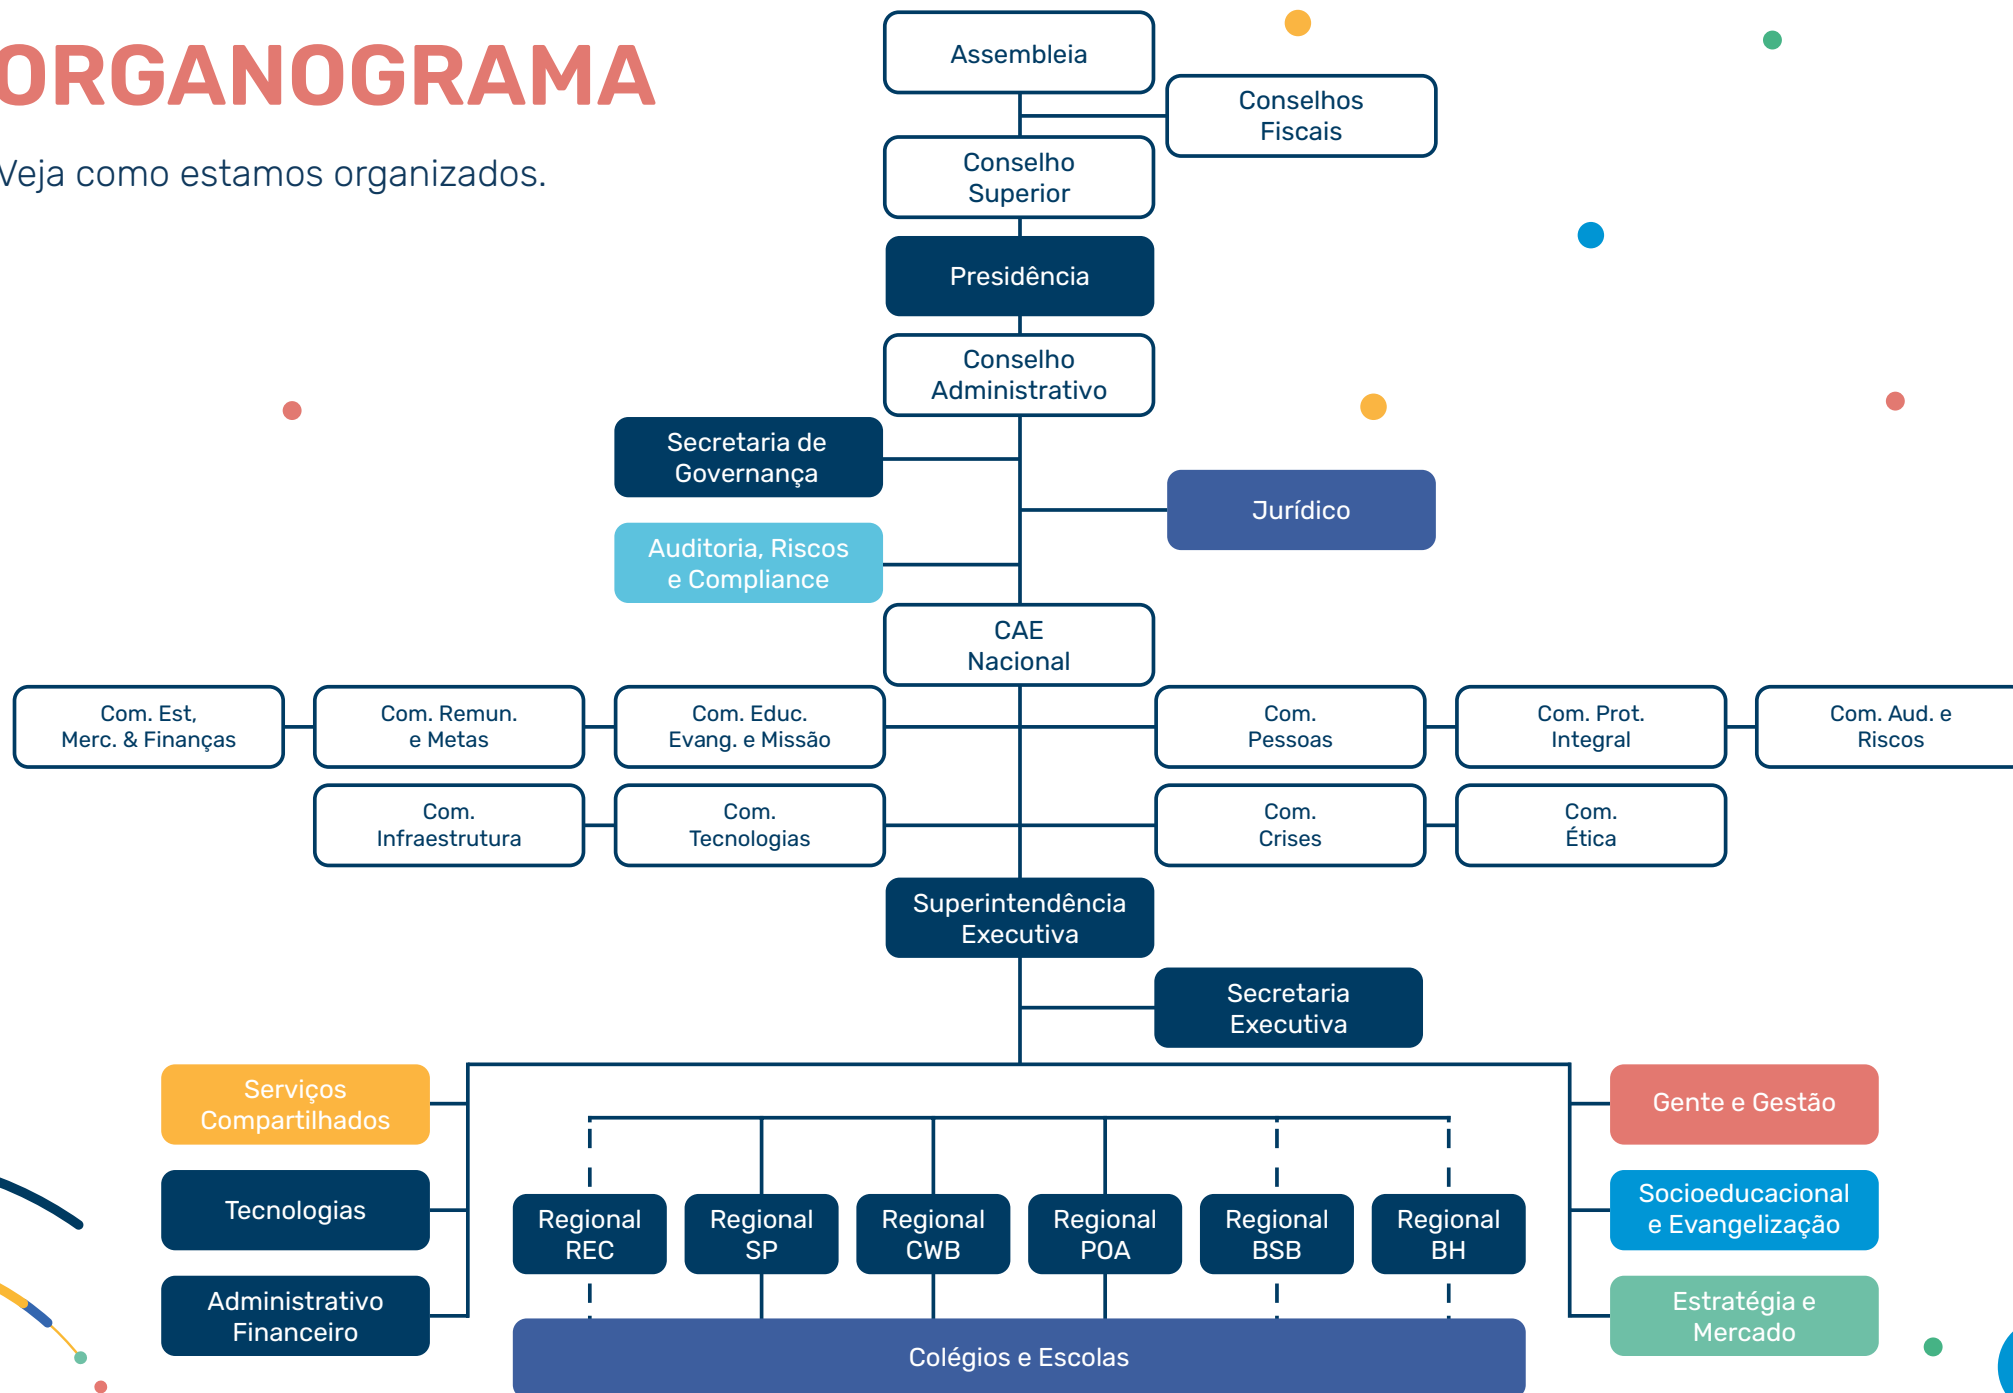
ORGANOGRAMA

Veja como estamos organizados.

Assembleia

Conselhos Fiscais

Conselho Superior

Presidência

Conselho Administrativo

Secretaria de Governança

Jurídico

Auditoria, Riscos e Compliance

CAE Nacional

Com. Est, Merc. & Finanças

Com. Remun. e Metas

Com. Educ. Evang. e Missão

Com. Pessoas

Com. Prot. Integral

Com. Aud. e Riscos

Com. Infraestrutura

Com. Tecnologias

Com. Crises

Com. Ética

Superintendência Executiva

Secretaria Executiva

Serviços Compartilhados

Tecnologias

Administrativo Financeiro

Regional REC

Regional SP

Regional CWB

Regional POA

Regional BSB

Regional BH

Colégios e Escolas

Gente e Gestão

Socioeducacional e Evangelização

Estratégia e Mercado